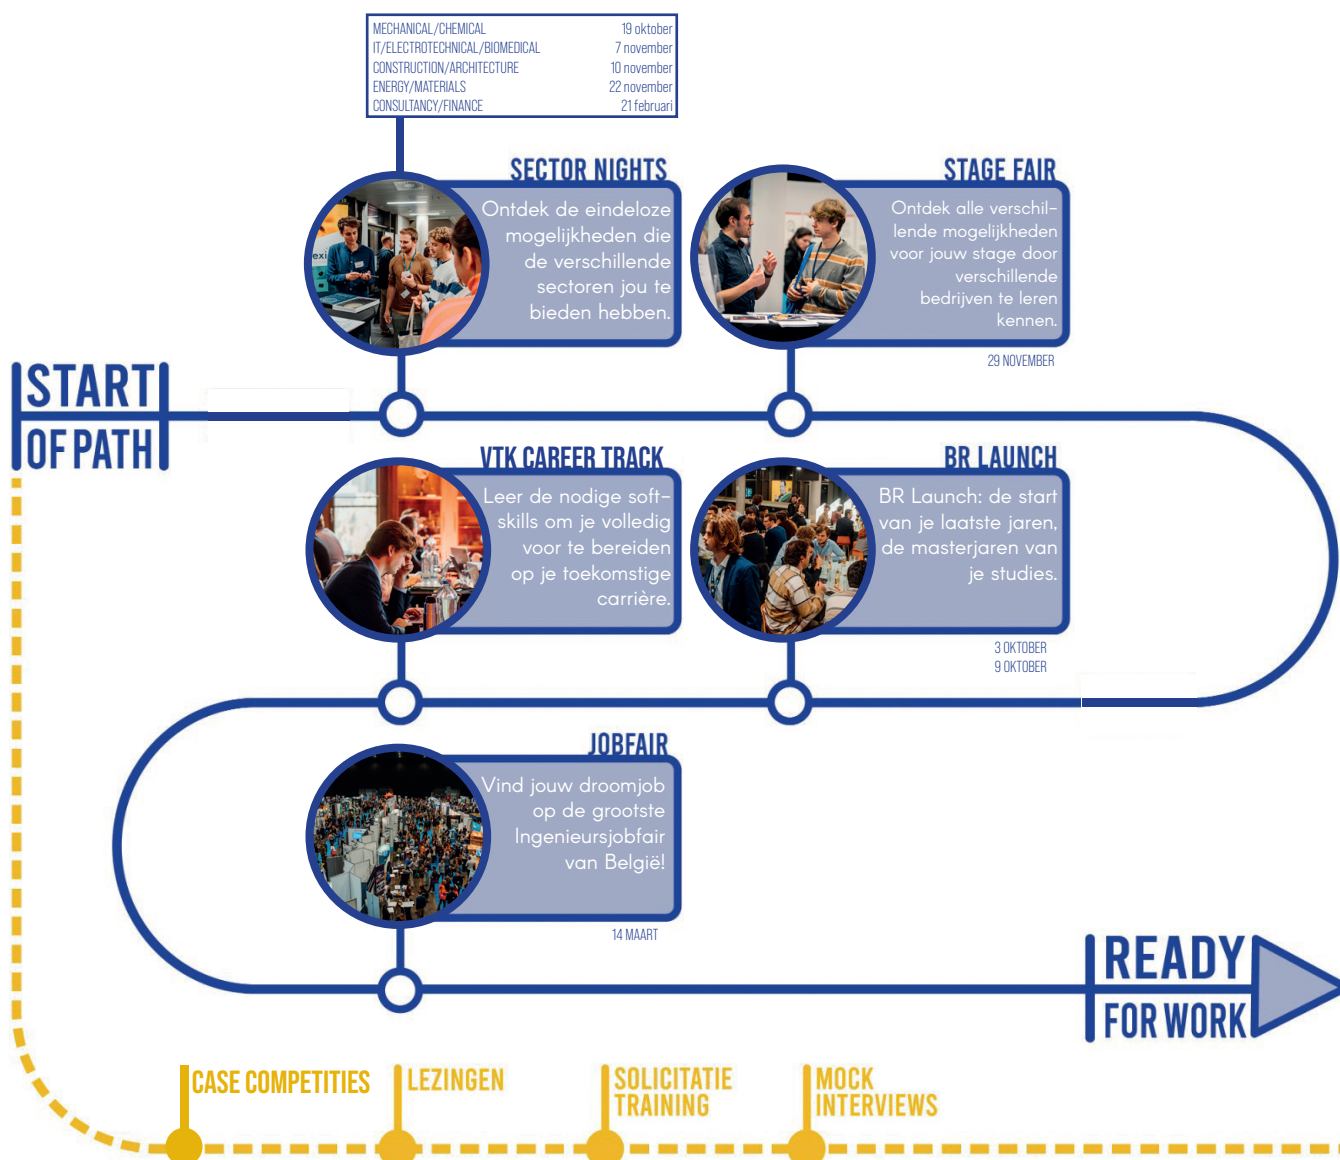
MECHANICAL/CHEMICAL 19 oktober
IT/ELECTROTECHNICAL/BIOMEDICAL 7 november
CONSTRUCTION/ARCHITECTURE 10 november
ENERGY/MATERIALS 22 november
CONSULTANCY/FINANCE 21 februari

SECTOR NIGHTS

Ontdek de eindeloze mogelijkheden die de verschillende sectoren jou te bieden hebben.

STAGE FAIR

Ontdek alle verschillende mogelijkheden voor jouw stage door verschillende bedrijven te leren kennen.

29 NOVEMBER

START OF PATH

VTK CAREER TRACK

Leer de nodige softskills om je volledig voor te bereiden op je toekomstige carrière.

BR LAUNCH

BR Launch: de start van je laatste jaren, de masterjaren van je studies.

3 OKTOBER
9 OKTOBER

JOBFAIR

Vind jouw droomjob op de grootste Ingenieursjobfair van België!

14 MAART

READY FOR WORK

CASE COMPETITIES

LEZINGEN

SOLICITATIE TRAINING

MOCK INTERVIEWS